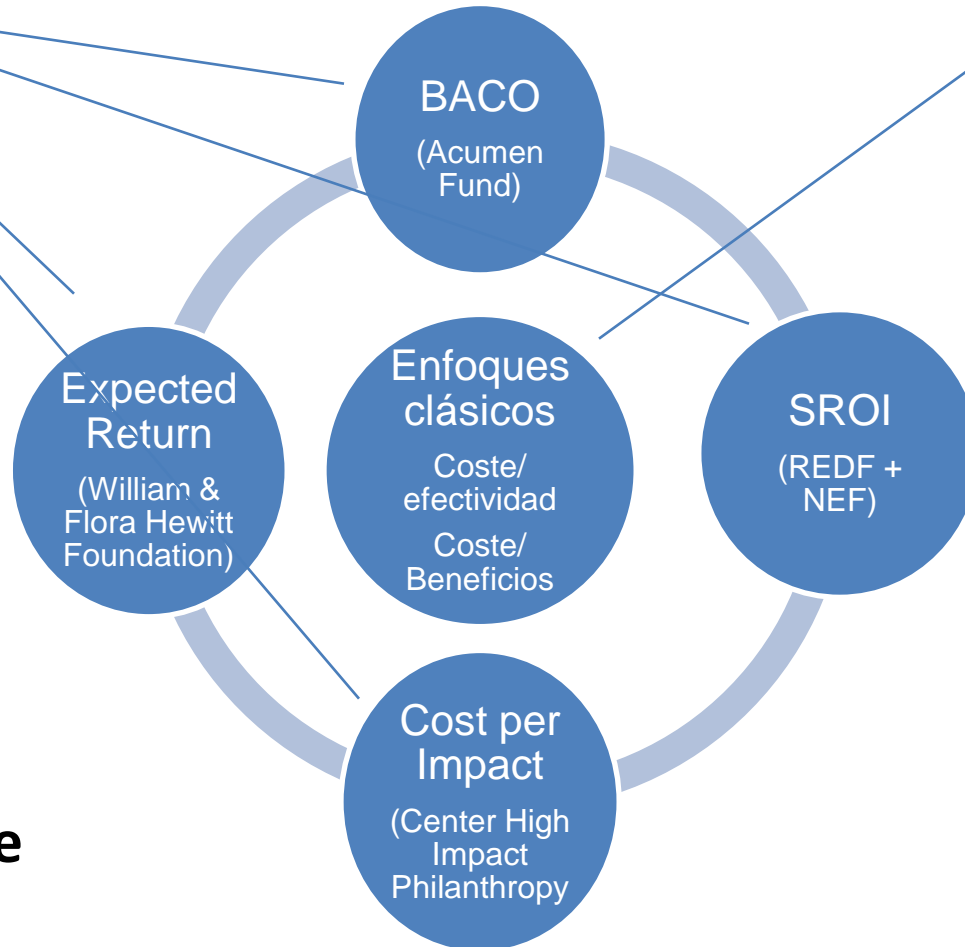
BACO

(Acumen Fund)

Expected Return

(William & Flora Hewitt Foundation)

Enfoques clásicos

Coste/ efectividad

Coste/ Beneficios

SROI

(REDF + NEF)

Cost per Impact

(Center High Impact Philanthropy

e